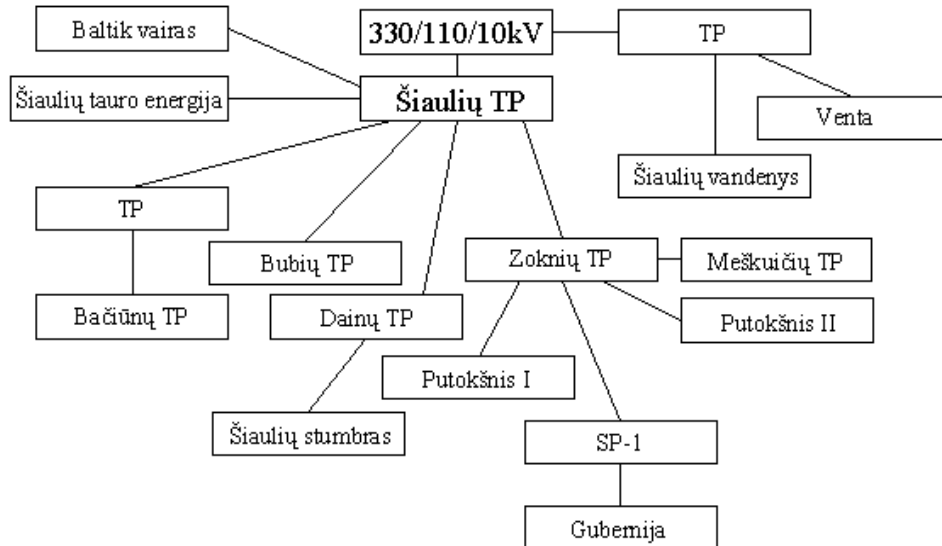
Baltik vairas

330/110/10kV

TP

Šiaulių tauro energija

Šiaulių TP

Venta

Šiaulių vandenys

TP

Bubių TP

Zoknių TP

Meškuičių TP

Bačiūnų TP

Dainų TP

Putokšnis II

Putokšnis I

Šiaulių stumbras

SP-1

Gubernija